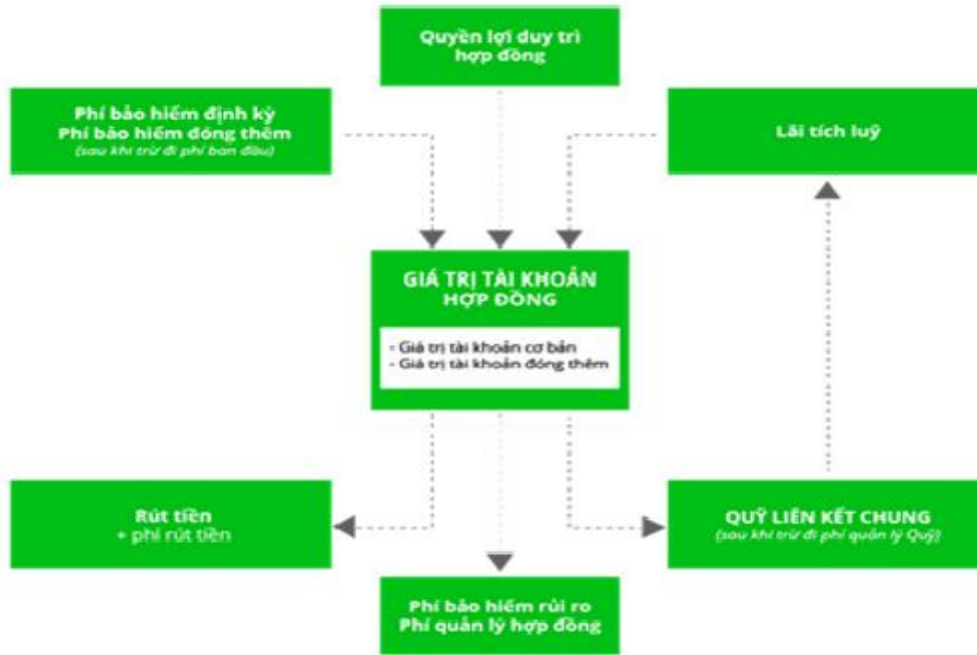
Quyền lợi duy trì hợp đồng

Phí bảo hiểm định kỳ
Phí bảo hiểm đóng thêm
(sau khi trừ đi phí ban đầu)

Lãi tích luỹ

GIÁ TRỊ TÀI KHOẢN HỢP ĐỒNG

- Giá trị tài khoản cơ bản
- Giá trị tài khoản đóng thêm

Rút tiền
+ phí rút tiền

QUỸ LIÊN KẾT CHUNG
(sau khi trừ đi phí quản lý Quỹ)

Phí bảo hiểm rủi ro
Phí quản lý hợp đồng